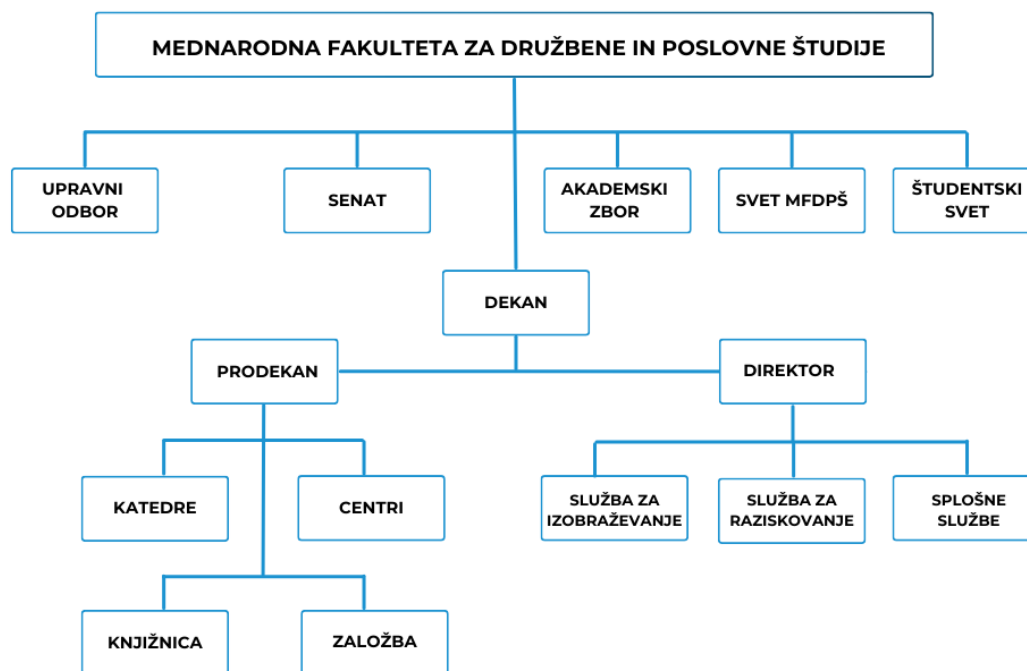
MEDNARODNA FAKULTETA ZA DRUŽBENE IN POSLOVNE ŠTUDIJE

UPRAVNI ODBOR

SENAT

AKADEMSKI ZBOR

SVET MFDPŠ

ŠTUDENTSKI SVET

DEKAN

PRODEKAN

DIREKTOR

KATEDRE

CENTRI

SLUŽBA ZA IZOBRAŽEVANJE

SLUŽBA ZA RAZISKOVANJE

SPLOŠNE SLUŽBE

KNJIŽNICA

ZALOŽBA